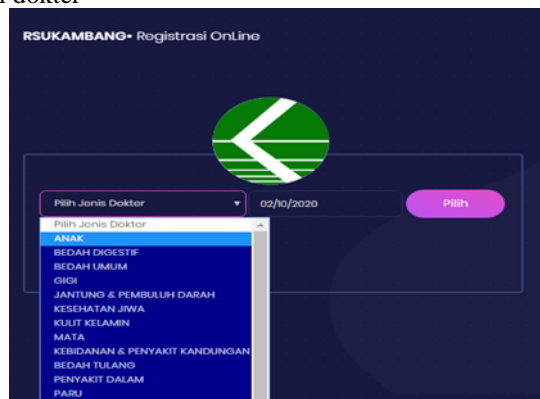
dokter

RSUKAMBANG• Registrasi OnLine

Pilih Jenis Dokter

02/10/2020

Pilih

Pilih Jenis Dokter
ANAK
BEDAH DIGESTIF
BEDAH UMUM
GIGI
JANTUNG & PEMBULUH DARAH
KESEHATAN JIWA
KULIT KELAMIN
MATA
KEBIDANAN & PENYAKIT KANDUNGAN
BEDAH TULANG
PENYAKIT DALAM
PARU